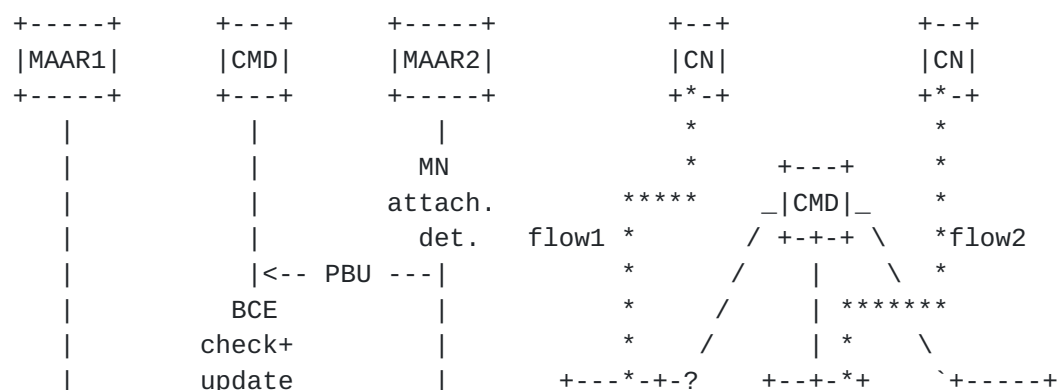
+-----+      +---+      +-----+            +--+         +--+
|MAAR1|      |CMD|      |MAAR2|            |CN|         |CN|
+-----+      +---+      +-----+            +*-+         +*-+
   |           |           |                *            *
   |           |          MN                *     +---+  *
   |           |        attach.         *****    _|CMD|_  *
   |           |          det.    flow1 *       / +-+-+ \  *flow2
   |           |<-- PBU ---|            *      /    |    \  *
   |          BCE          |            *     /     | *******
   |         check+        |            *    /      | *    \
   |         update        |         +---*-+-?   +--+-*+    `+-----+